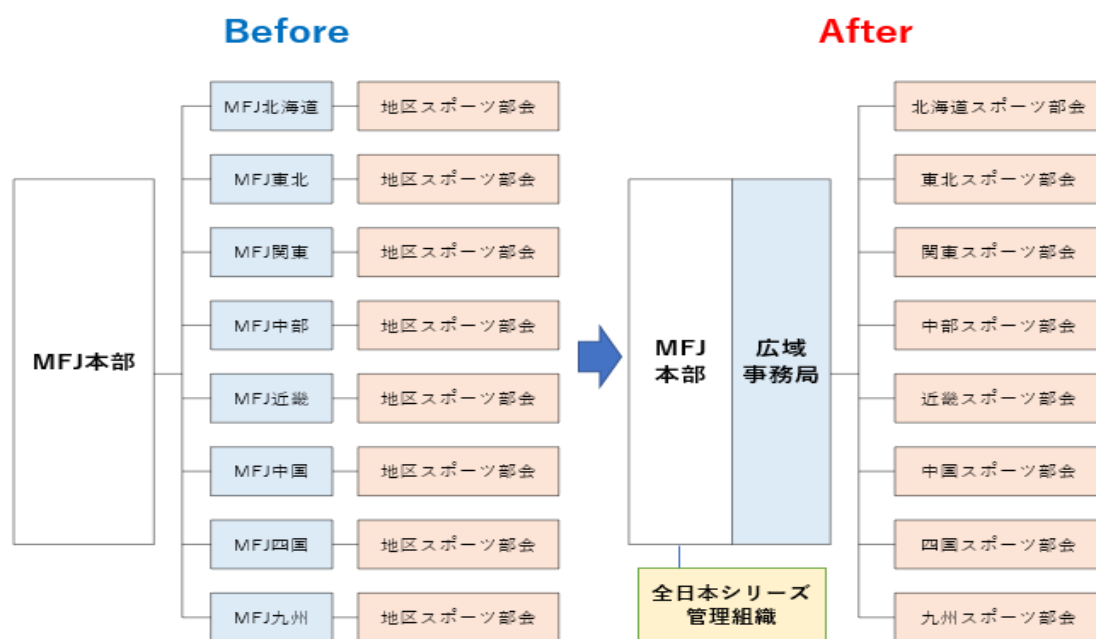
Before

MFJ本部

MFJ北海道 地区スポーツ部会
MFJ東北 地区スポーツ部会
MFJ関東 地区スポーツ部会
MFJ中部 地区スポーツ部会
MFJ近畿 地区スポーツ部会
MFJ中国 地区スポーツ部会
MFJ四国 地区スポーツ部会
MFJ九州 地区スポーツ部会

After

MFJ本部

広域事務局

全日本シリーズ管理組織

北海道スポーツ部会
東北スポーツ部会
関東スポーツ部会
中部スポーツ部会
近畿スポーツ部会
中国スポーツ部会
四国スポーツ部会
九州スポーツ部会